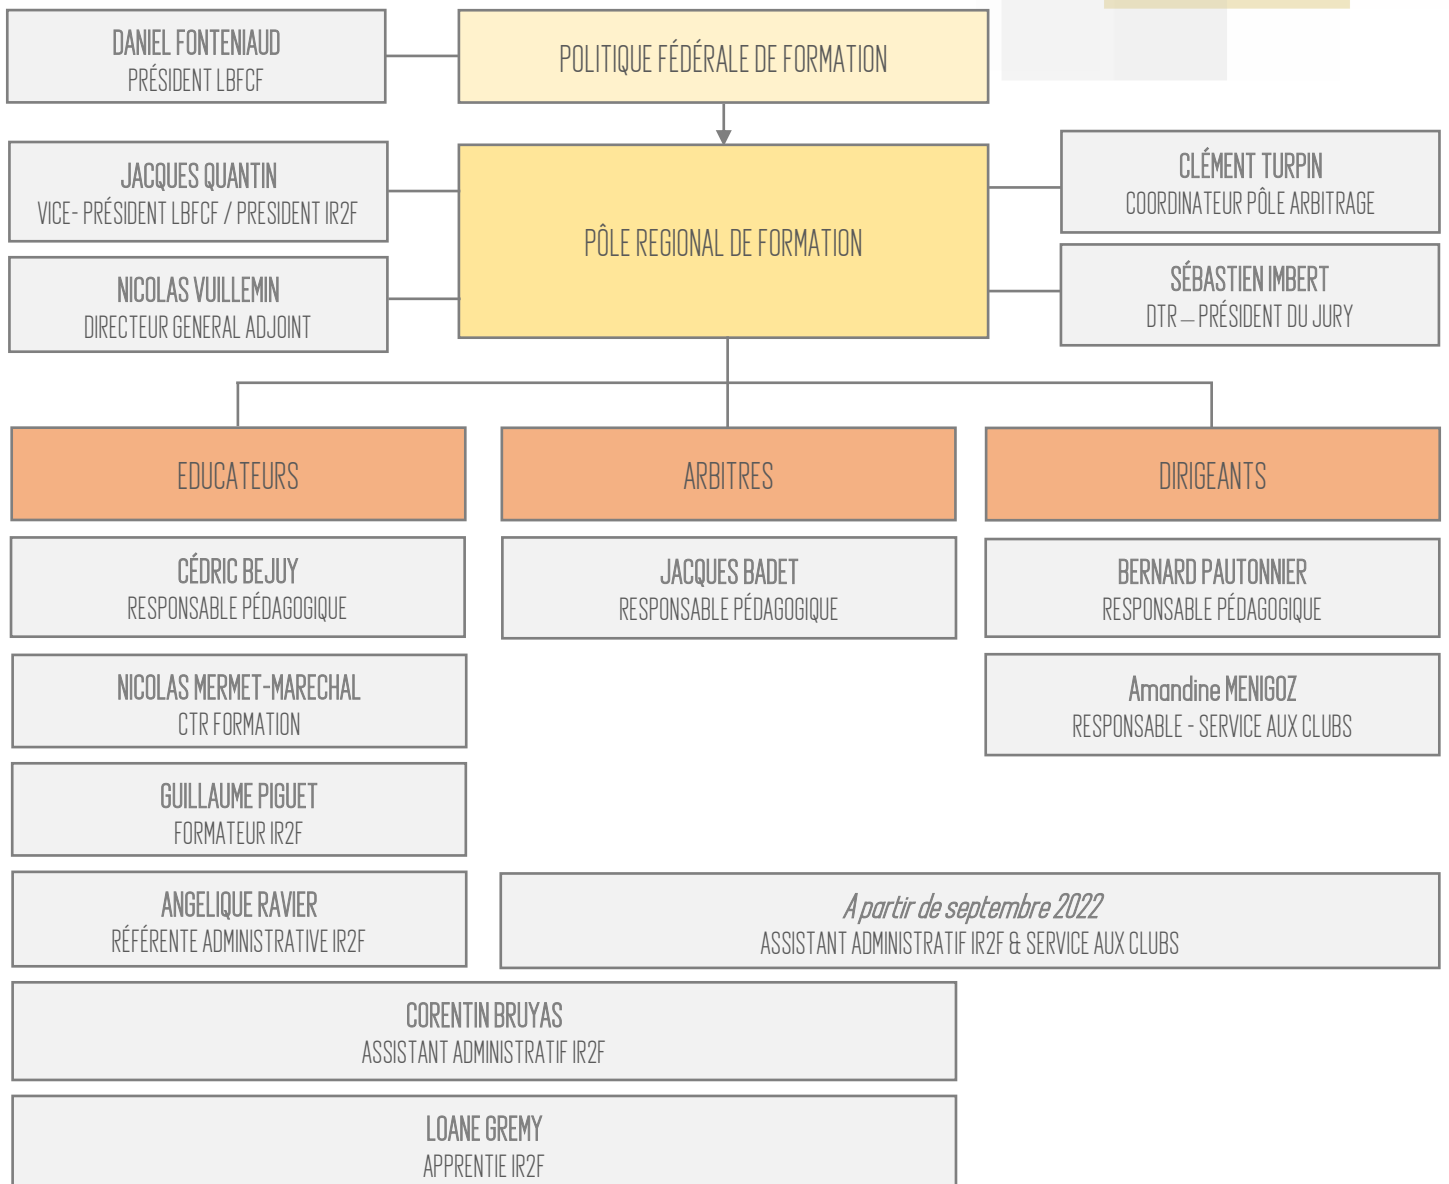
DANIEL FONTENIAUD
PRÉSIDENT LBFCF

POLITIQUE FÉDÉRALE DE FORMATION

JACQUES QUANTIN
VICE- PRÉSIDENT LBFCF / PRESIDENT IR2F

NICOLAS VUILLEMIN
DIRECTEUR GENERAL ADJOINT

PÔLE REGIONAL DE FORMATION

CLÉMENT TURPIN
COORDINATEUR PÔLE ARBITRAGE

SÉBASTIEN IMBERT
DTR – PRÉSIDENT DU JURY

EDUCATEURS

ARBITRES

DIRIGEANTS

CÉDRIC BEJUY
RESPONSABLE PÉDAGOGIQUE

JACQUES BADET
RESPONSABLE PÉDAGOGIQUE

BERNARD PAUTONNIER
RESPONSABLE PÉDAGOGIQUE

NICOLAS MERMET-MARECHAL
CTR FORMATION

Amandine MENIGOZ
RESPONSABLE - SERVICE AUX CLUBS

GUILLAUME PIGUET
FORMATEUR IR2F

ANGELIQUE RAVIER
RÉFÉRENTE ADMINISTRATIVE IR2F

A partir de septembre 2022
ASSISTANT ADMINISTRATIF IR2F & SERVICE AUX CLUBS

CORENTIN BRUYAS
ASSISTANT ADMINISTRATIF IR2F

LOANE GREMY
APPRENTIE IR2F